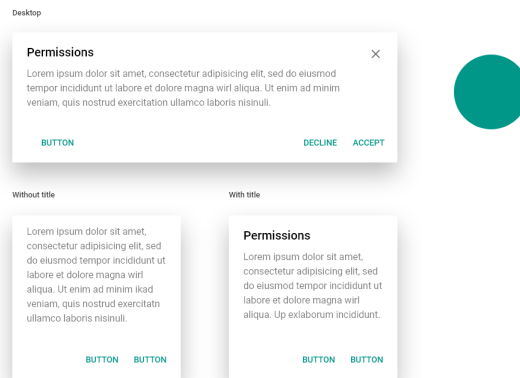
Desktop

Permissions

Lorem ipsum dolor sit amet, consectetur adipisicing elit, sed do eiusmod tempor incididunt ut labore et dolore magna wirl aliqua. Ut enim ad minim veniam, quis nostrud exercitation ullamco laboris nisinul.

BUTTON

DECLINE ACCEPT

Without title

Lorem ipsum dolor sit amet, consectetur adipisicing elit, sed do eiusmod tempor incididunt ut labore et dolore magna wirl aliqua. Ut enim ad minim ikad veniam, quis nostrud exercitatn ullamco laboris nisinuli.

BUTTON BUTTON

With title

Permissions

Lorem ipsum dolor sit amet, consectetur adipisicing elit, sed do eiusmod tempor incididunt ut labore et dolore magna wirl aliqua. Up exlaborum incididunt.

BUTTON BUTTON